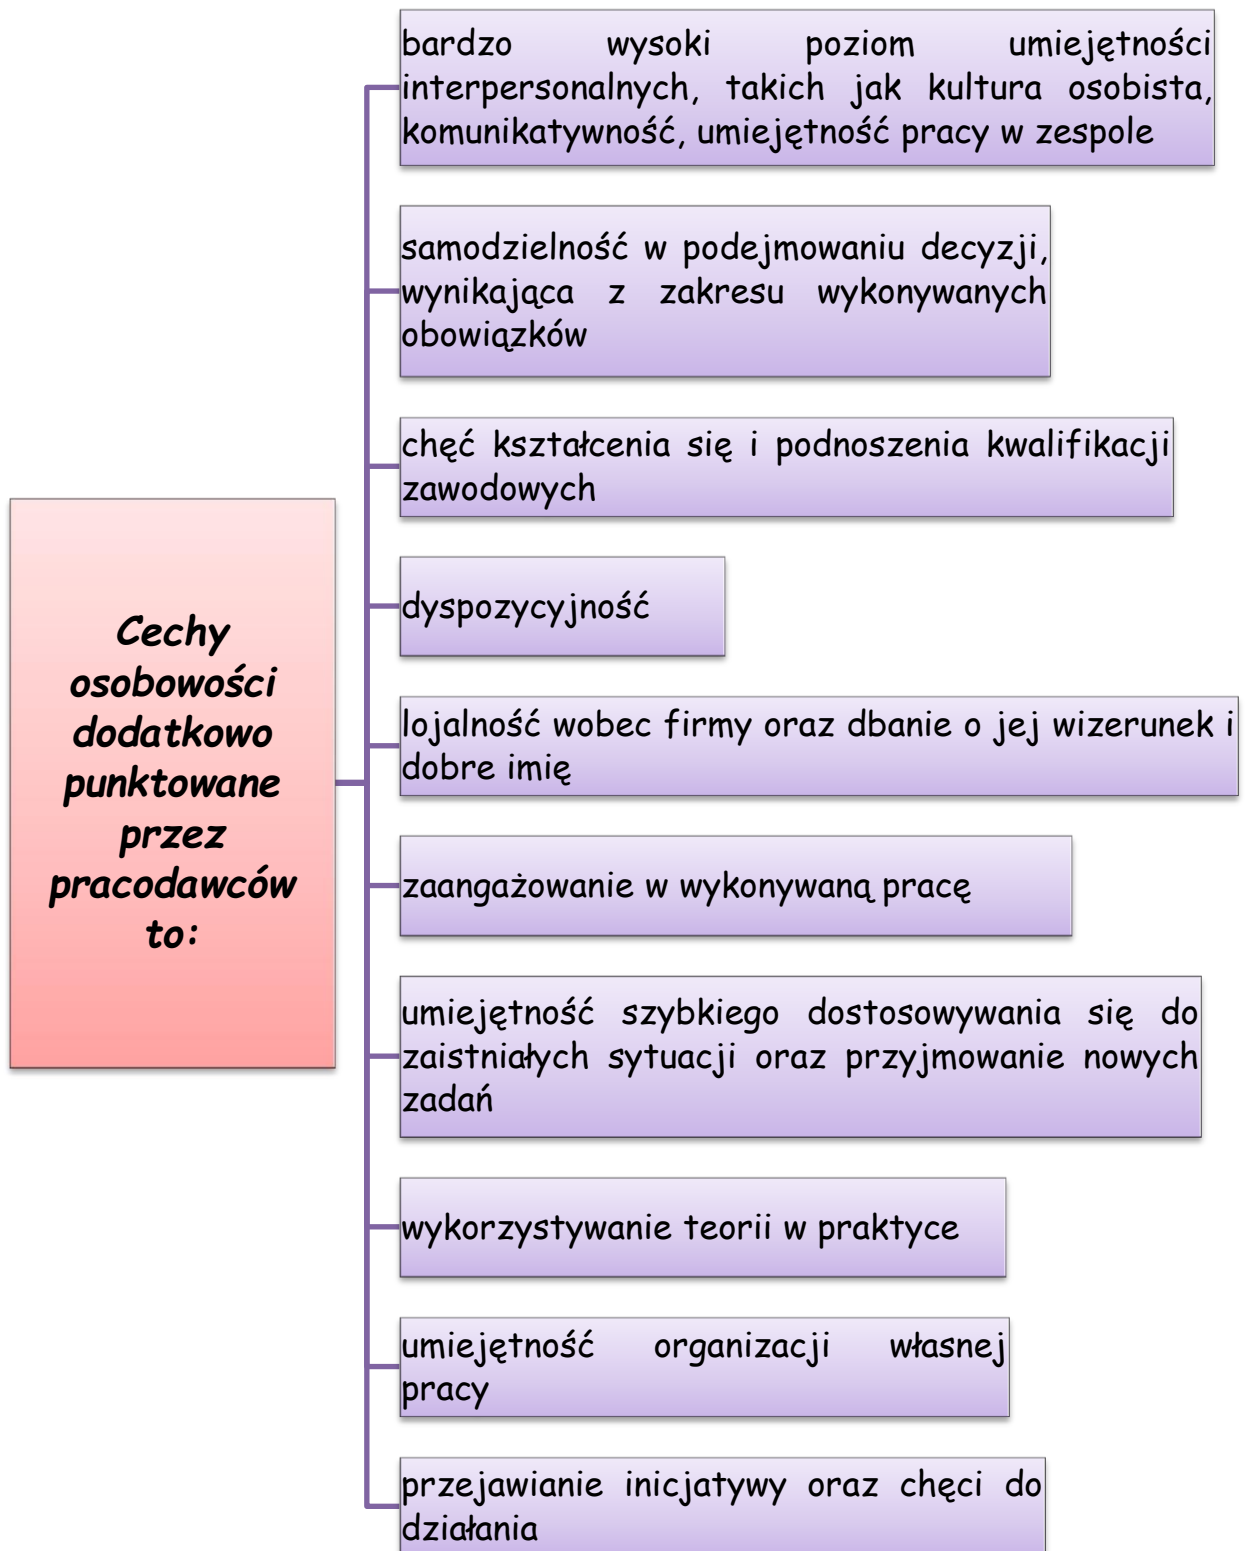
Cechy osobowości dodatkowo punktowane przez pracodawców to:

bardzo wysoki poziom umiejętności interpersonalnych, takich jak kultura osobista, komunikatywność, umiejętność pracy w zespole

samodzielność w podejmowaniu decyzji, wynikająca z zakresu wykonywanych obowiązków

chęć kształcenia się i podnoszenia kwalifikacji zawodowych

dyspozycyjność

lojalność wobec firmy oraz dbanie o jej wizerunek i dobre imię

zaangażowanie w wykonywaną pracę

umiejętność szybkiego dostosowywania się do zaistniałych sytuacji oraz przyjmowanie nowych zadań

wykorzystywanie teorii w praktyce

umiejętność organizacji własnej pracy

przejawianie inicjatywy oraz chęci do działania